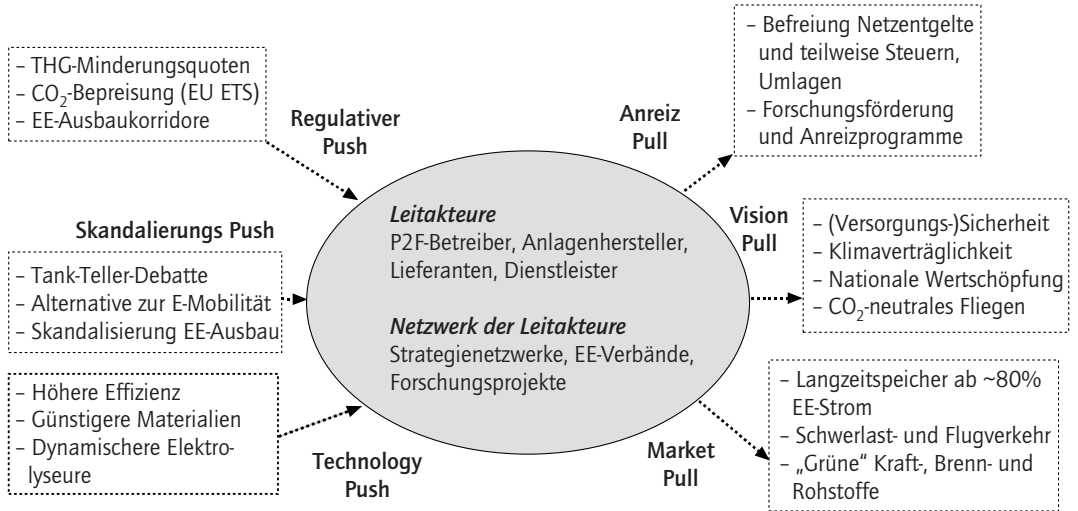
– THG-Minderungsquoten
– $CO_2$-Bepreisung (EU ETS)
– EE-Ausbaukorridore

Regulativer Push

Anreiz Pull

– Befreiung Netzentgelte und teilweise Steuern, Umlagen
– Forschungsförderung und Anreizprogramme

Skandalierungs Push

– Tank-Teller-Debatte
– Alternative zur E-Mobilität
– Skandalisierung EE-Ausbau

*Leitakteure*
P2F-Betreiber, Anlagenhersteller, Lieferanten, Dienstleister

*Netzwerk der Leitakteure*
Strategienetzwerke, EE-Verbände, Forschungsprojekte

Vision Pull

– (Versorgungs-)Sicherheit
– Klimaverträglichkeit
– Nationale Wertschöpfung
– $CO_2$-neutrales Fliegen

– Höhere Effizienz
– Günstigere Materialien
– Dynamischere Elektrolyseure

Technology Push

Market Pull

– Langzeitspeicher ab ~80% EE-Strom
– Schwerlast- und Flugverkehr
– „Grüne" Kraft-, Brenn- und Rohstoffe